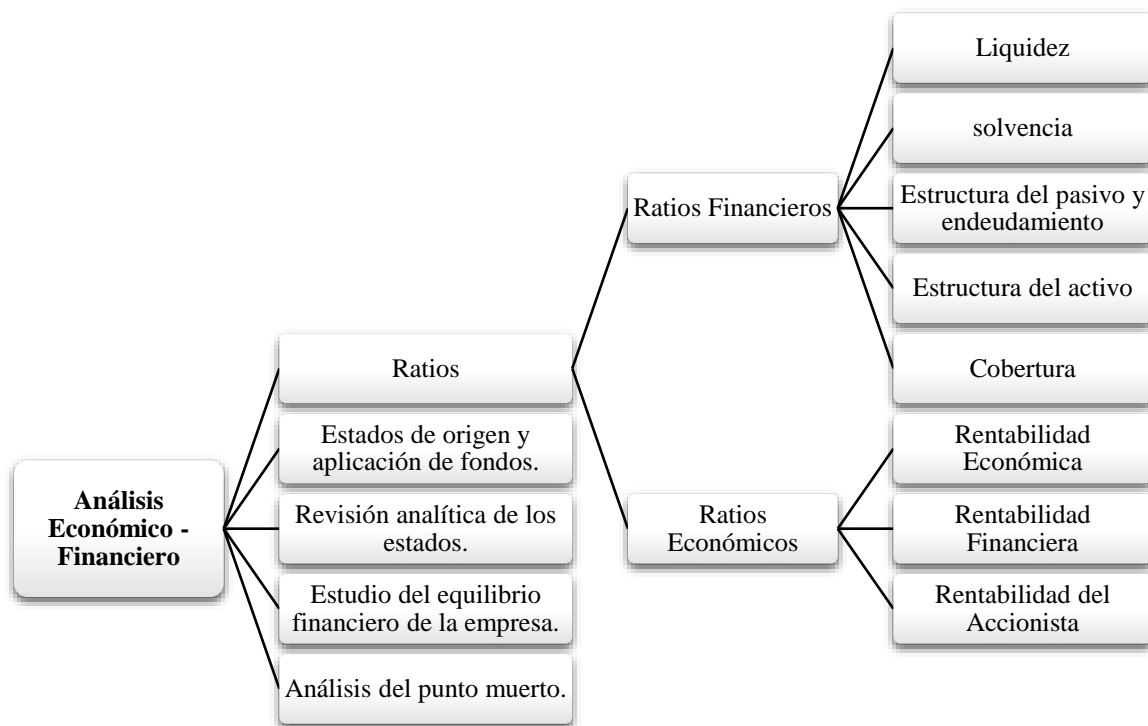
**Análisis Económico - Financiero**

Ratios

Ratios Financieros

Liquidez

solvencia

Estructura del pasivo y endeudamiento

Estructura del activo

Cobertura

Ratios Económicos

Rentabilidad Económica

Rentabilidad Financiera

Rentabilidad del Accionista

Estados de origen y aplicación de fondos.

Revisión analítica de los estados.

Estudio del equilibrio financiero de la empresa.

Análisis del punto muerto.